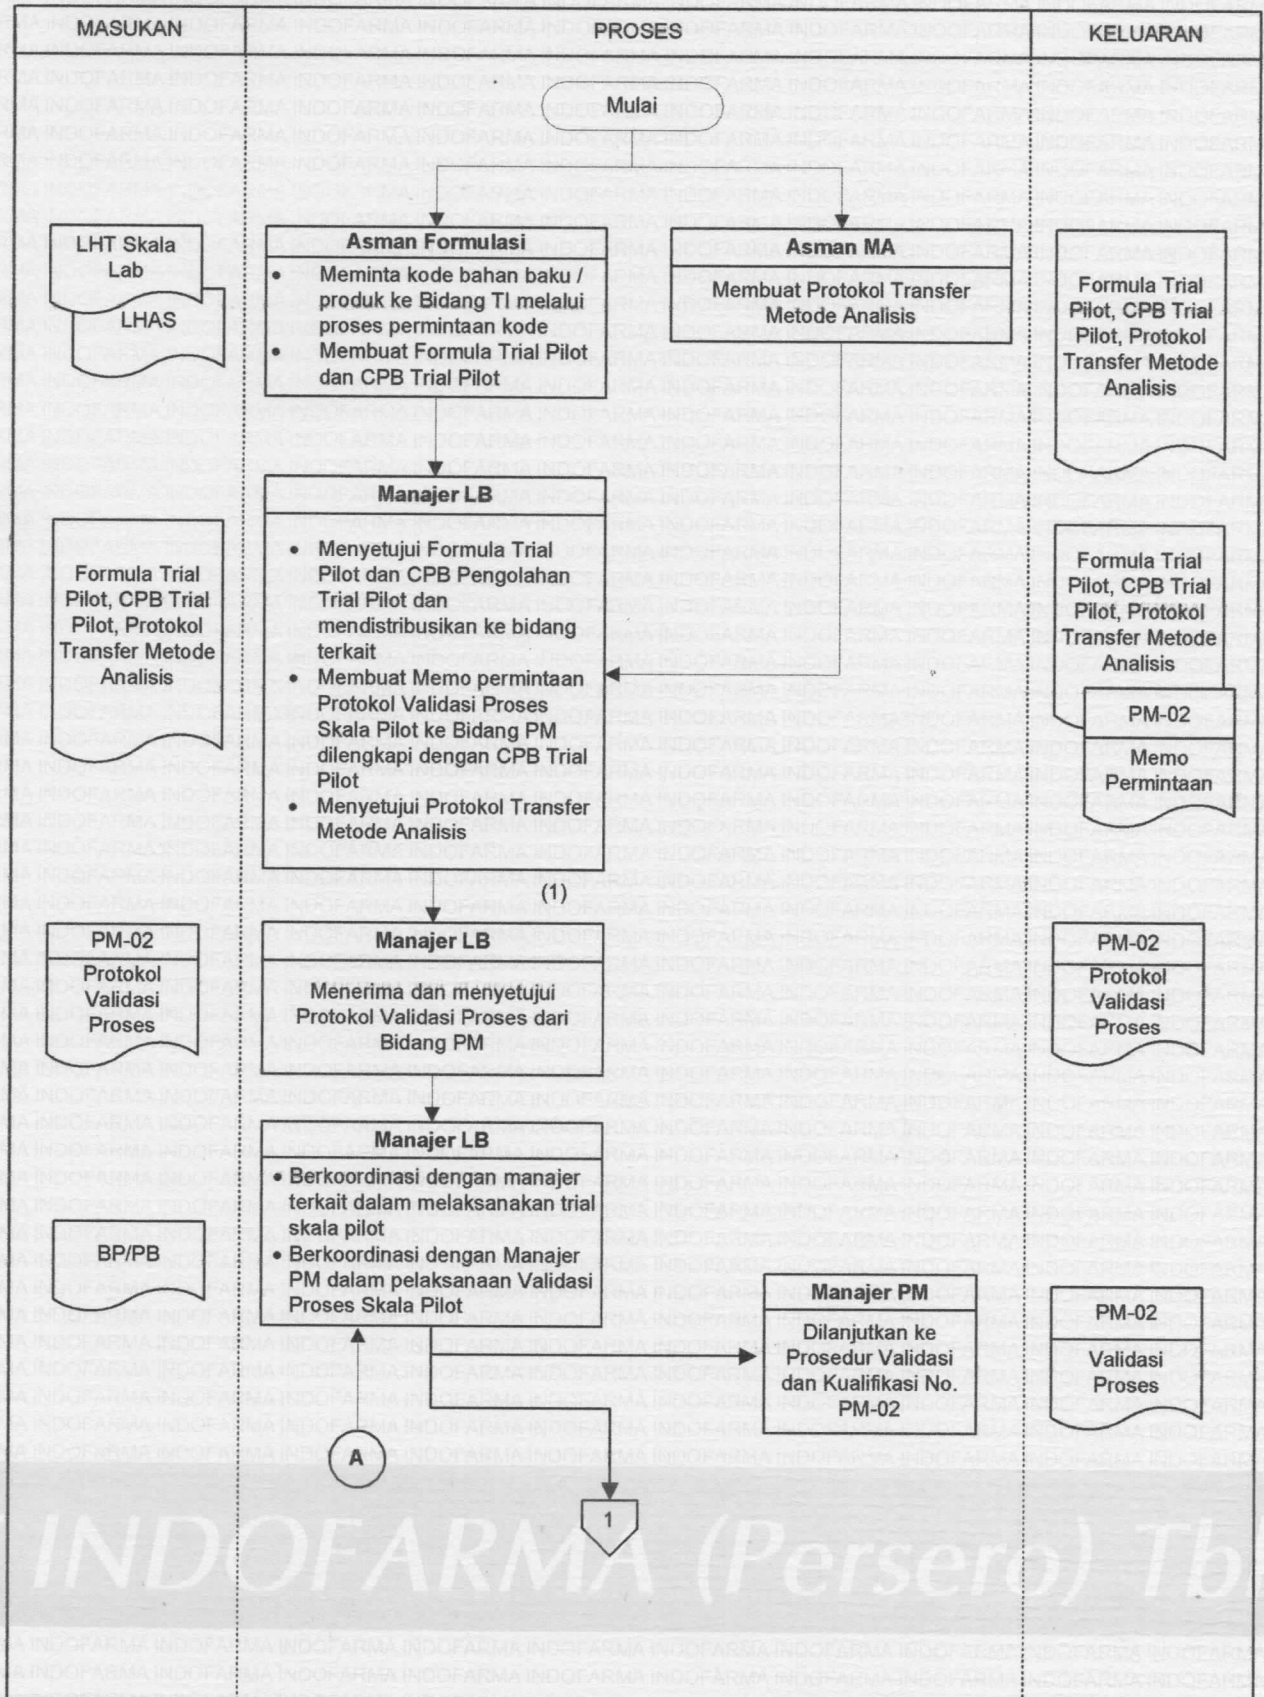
MASUKAN

PROSES

KELUARAN

Mulai

LHT Skala Lab

LHAS

Asman Formulasi

• Meminta kode bahan baku / produk ke Bidang TI melalui proses permintaan kode
• Membuat Formula Trial Pilot dan CPB Trial Pilot

Asman MA

Membuat Protokol Transfer Metode Analisis

Formula Trial Pilot, CPB Trial Pilot, Protokol Transfer Metode Analisis

Manajer LB

• Menyetujui Formula Trial Pilot dan CPB Pengolahan Trial Pilot dan mendistribusikan ke bidang terkait
• Membuat Memo permintaan Protokol Validasi Proses Skala Pilot ke Bidang PM dilengkapi dengan CPB Trial Pilot
• Menyetujui Protokol Transfer Metode Analisis

Formula Trial Pilot, CPB Trial Pilot, Protokol Transfer Metode Analisis

Formula Trial Pilot, CPB Trial Pilot, Protokol Transfer Metode Analisis

PM-02

Memo Permintaan

(1)

PM-02

Protokol Validasi Proses

Manajer LB

Menerima dan menyetujui Protokol Validasi Proses dari Bidang PM

PM-02

Protokol Validasi Proses

Manajer LB

• Berkoordinasi dengan manajer terkait dalam melaksanakan trial skala pilot
• Berkoordinasi dengan Manajer PM dalam pelaksanaan Validasi Proses Skala Pilot

BP/PB

Manajer PM

Dilanjutkan ke Prosedur Validasi dan Kualifikasi No. PM-02

PM-02

Validasi Proses

A

1

INDOFARMA (Persero) Tb